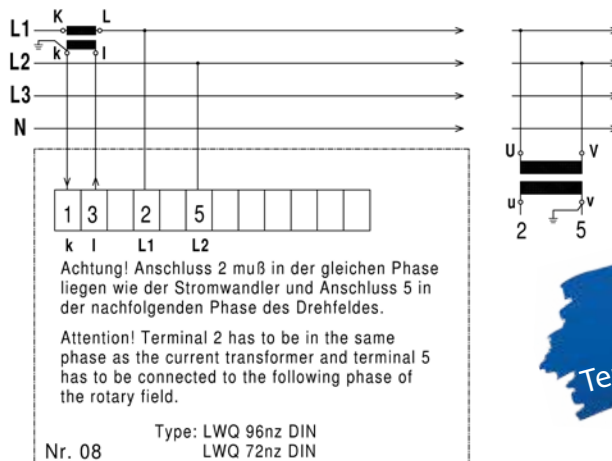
L1
K
L
k
l
L2
L3
N

1 3 2 5
k l L1 L2

Achtung! Anschluss 2 muß in der gleichen Phase liegen wie der Stromwandler und Anschluss 5 in der nachfolgenden Phase des Drehfeldes.

Attention! Terminal 2 has to be in the same phase as the current transformer and terminal 5 has to be connected to the following phase of the rotary field.

Type: LWQ 96nz DIN
LWQ 72nz DIN

Nr. 08

U
V
u
v
2
5

Te